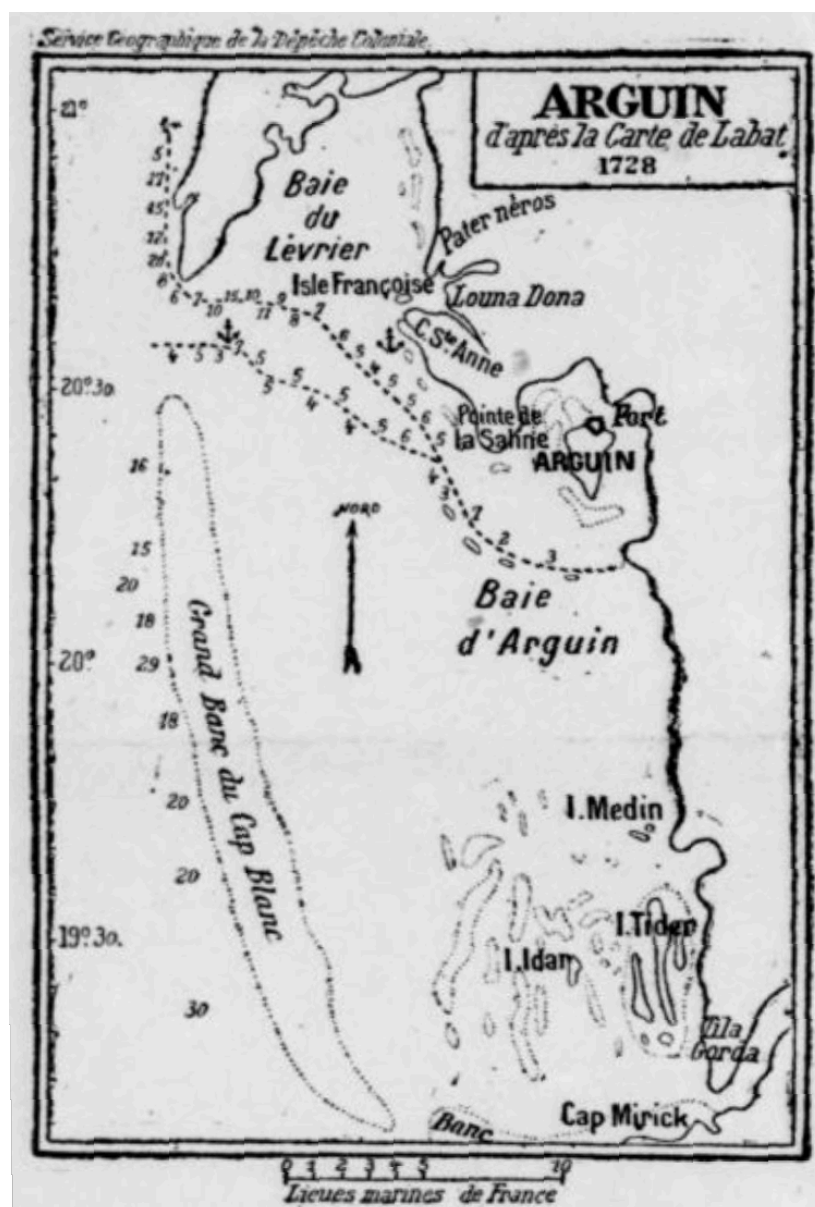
Service Géographique de la Dépêche Coloniale

ARGUIN
d'après la Carte de Labat
1728

21°

Baie du Lévrier

Pater nêros

Isle Françoise

Louna Dona

C. Ste Anne

20°.30.

Pointe de la Saline

Fort

ARGUIN

NORD

Baie d'Arguin

20°

Grand Banc du Cap Blanc

I. Medin

19°.30.

I. Tider

I. Idan

Tila Gorda

Banc

Cap Mirick

5 17 15 17 21 6 6 7 10 15 10 11 9 8 7 6 5 4 5 5 5 6 5 4 4 5 3 5 3 5 4 5 4 5 6 5 4 3 1 2 3 16 15 20 18 29 18 20 20 30

0 1 2 3 4 5 10
Lieues marines de France